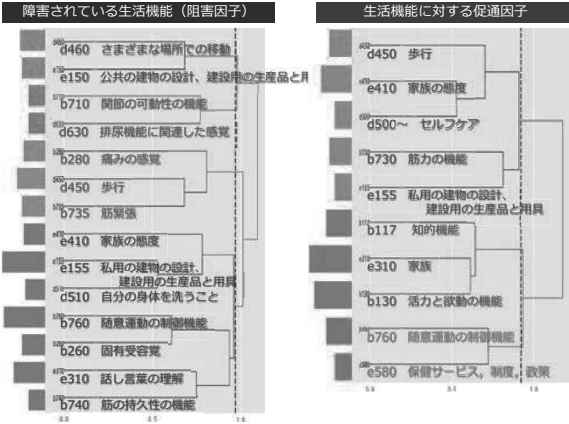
障害されている生活機能（阻害因子）

d460 さまざまな場所での移動
e150 公共の建物の設計、建設用の生産品と用
b710 関節の可動性の機能
d630 排尿機能に関連した感覚
b280 痛みの感覚
d450 歩行
b735 筋緊張
e410 家族の態度
e155 私用の建物の設計、建設用の生産品と用具
d510 自分の身体を洗うこと
b760 随意運動の制御機能
b260 固有受容覚
e310 話し言葉の理解
b740 筋の持久性の機能

0.0 0.5 1.0

生活機能に対する促進因子

d450 歩行
e410 家族の態度
d500～ セルフケア
b730 筋力の機能
e155 私用の建物の設計、建設用の生産品と用具
b117 知的機能
e310 家族
b130 活力と欲動の機能
b760 随意運動の制御機能
e580 保健サービス、制度、政策

0.0 0.5 1.0